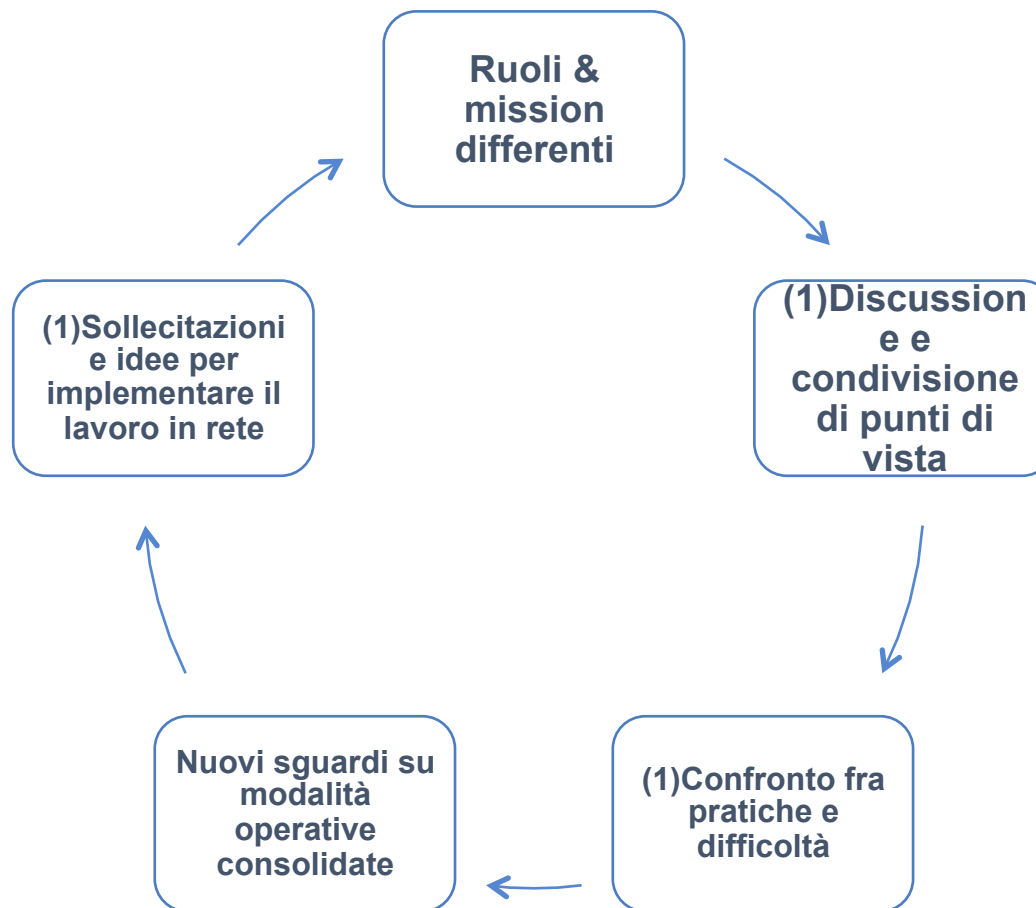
Ruoli & mission differenti

(1)Discussion e e condivisione di punti di vista

(1)Confronto fra pratiche e difficoltà

Nuovi sguardi su modalità operative consolidate

(1)Sollecitazioni e idee per implementare il lavoro in rete